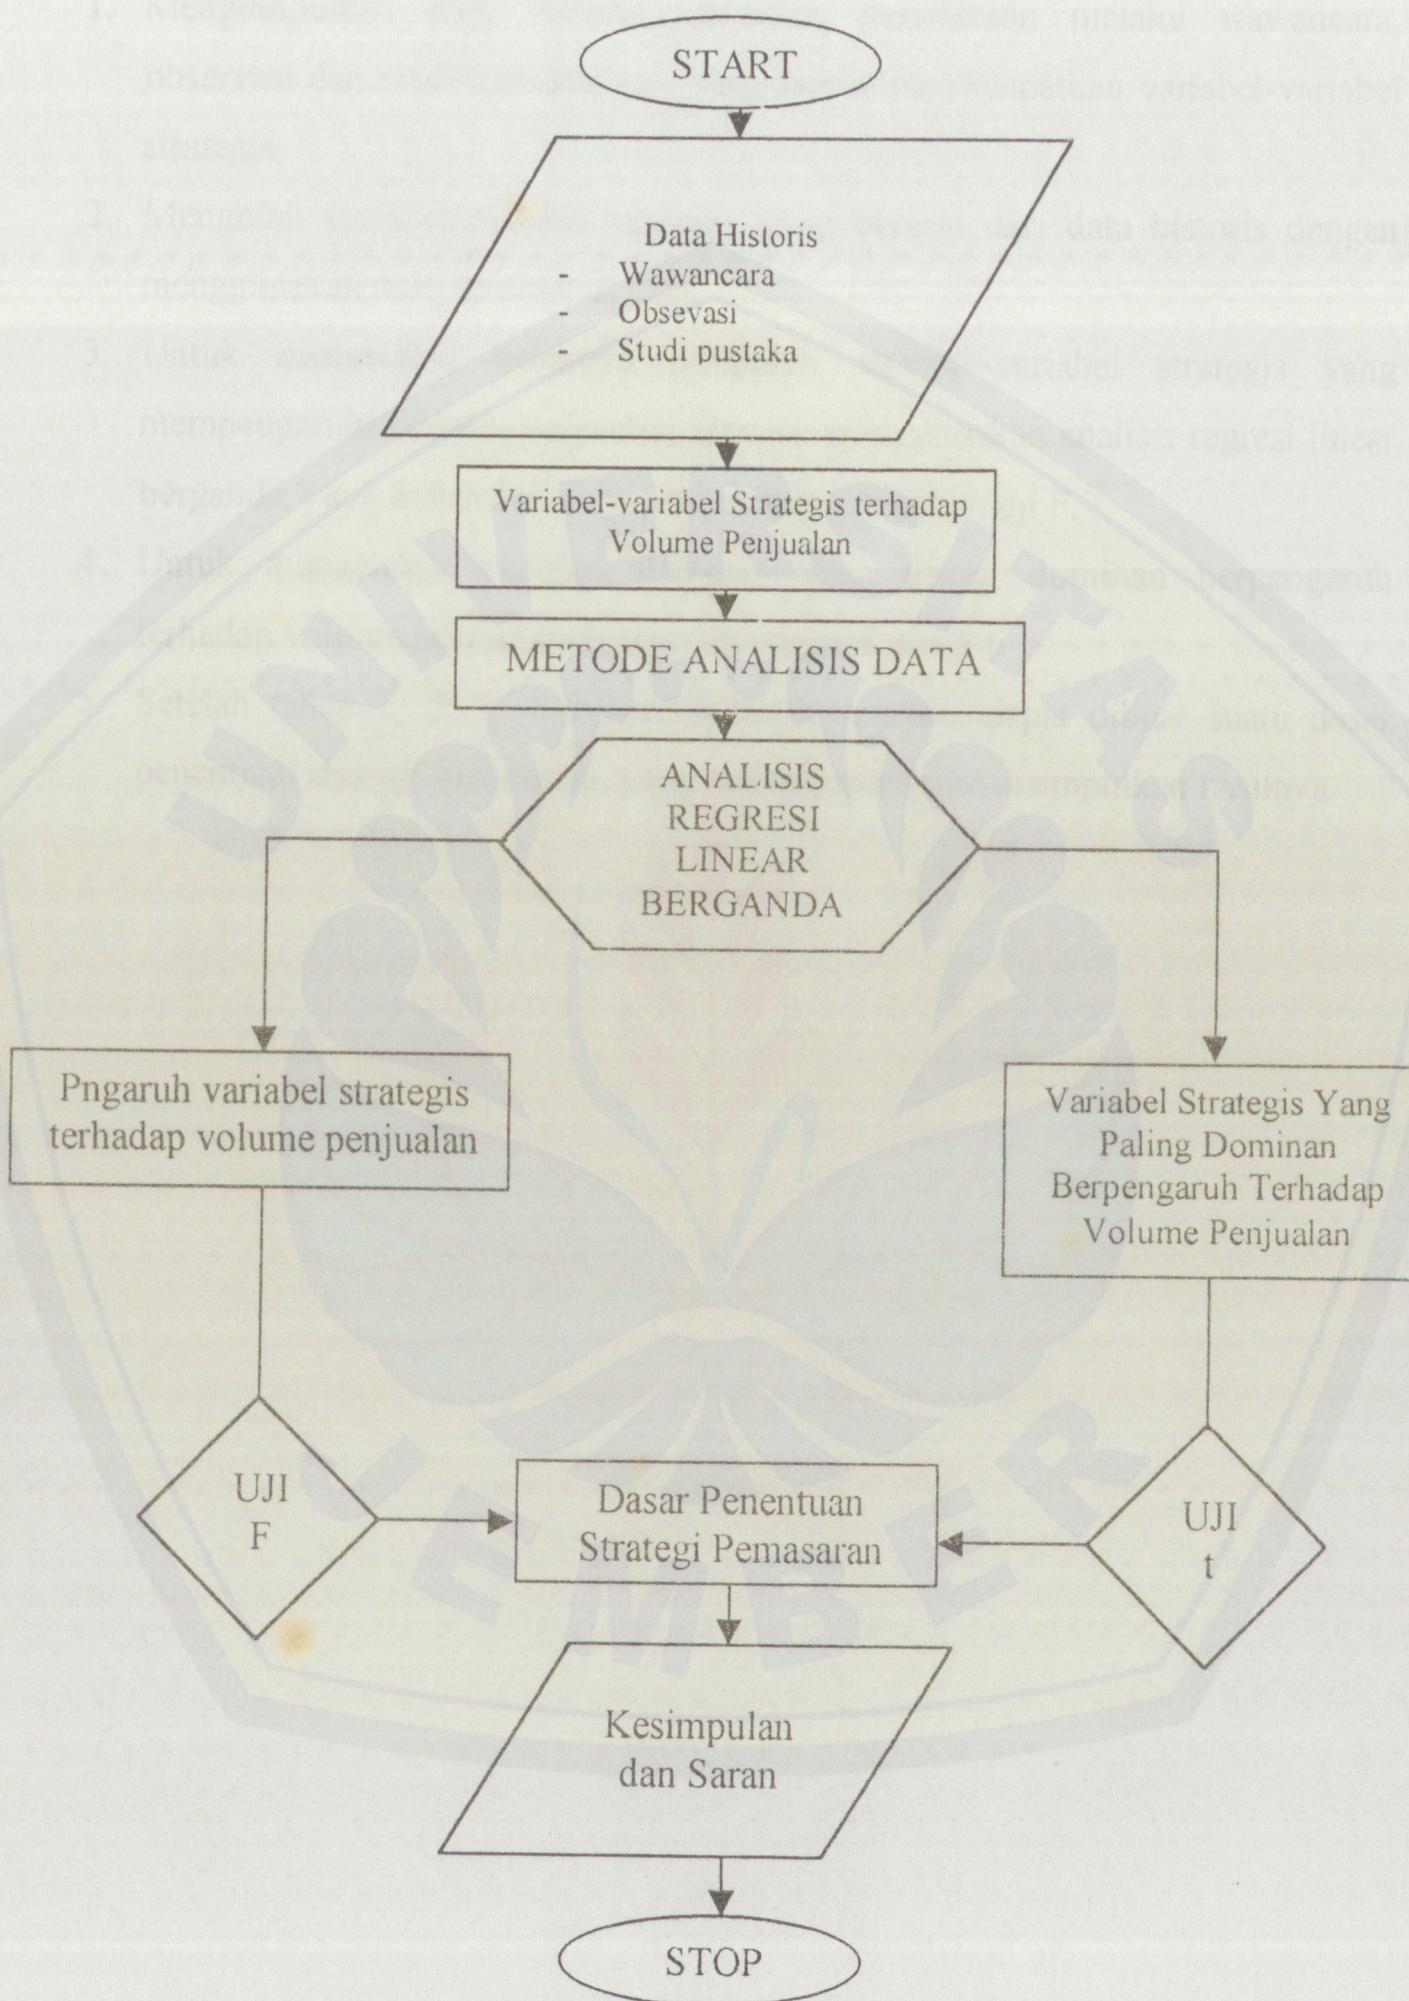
START

Data Historis
- Wawancara
- Obsevasi
- Studi pustaka

Variabel-variabel Strategis terhadap Volume Penjualan

METODE ANALISIS DATA

ANALISIS REGRESI LINEAR BERGANDA

Pngaruh variabel strategis terhadap volume penjualan

Variabel Strategis Yang Paling Dominan Berpengaruh Terhadap Volume Penjualan

UJI F

Dasar Penentuan Strategi Pemasaran

UJI t

Kesimpulan dan Saran

STOP